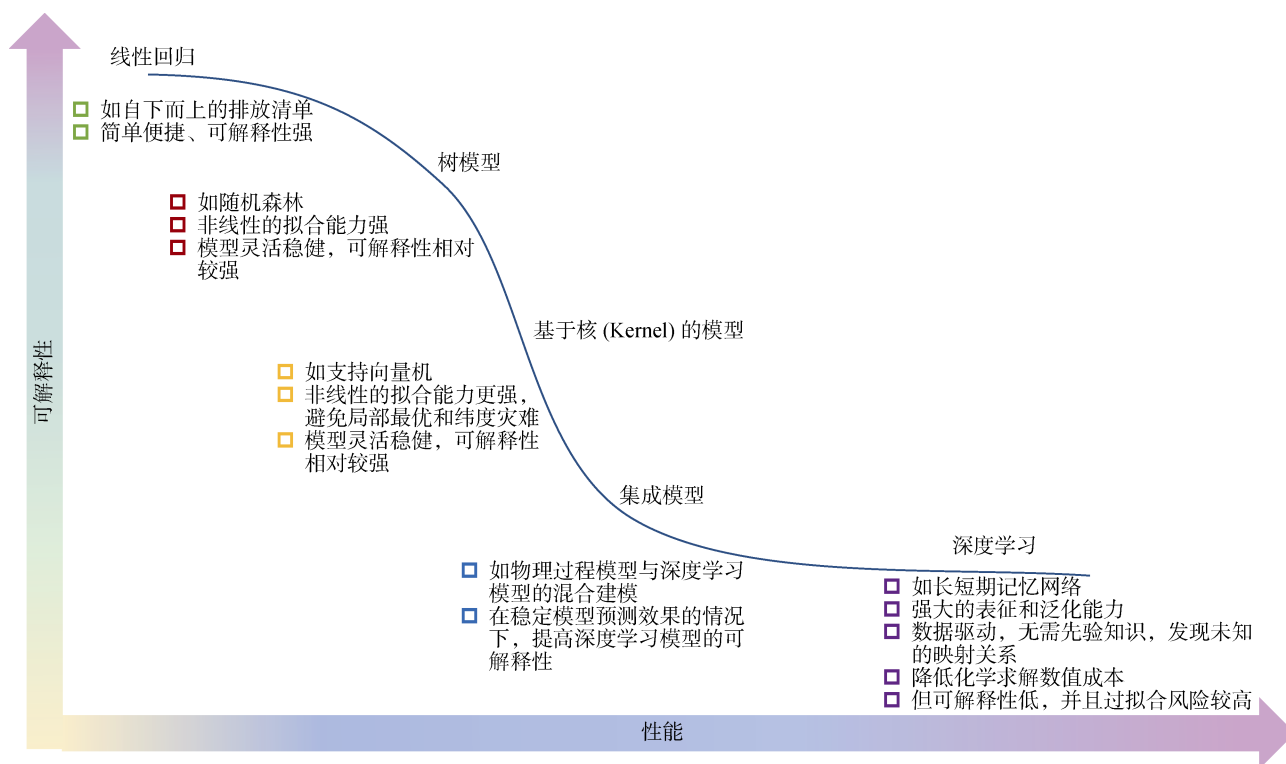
可解释性

线性回归

如自下而上的排放清单
简单便捷、可解释性强

树模型

如随机森林
非线性的拟合能力强
模型灵活稳健，可解释性相对较强

基于核 (Kernel) 的模型

如支持向量机
非线性的拟合能力更强，避免局部最优和纬度灾难
模型灵活稳健，可解释性相对较强

集成模型

如物理过程模型与深度学习模型的混合建模
在稳定模型预测效果的情况下，提高深度学习模型的可解释性

深度学习

如长短期记忆网络
强大的表征和泛化能力
数据驱动，无需先验知识，发现未知的映射关系
降低化学求解数值成本
但可解释性低，并且过拟合风险较高

性能